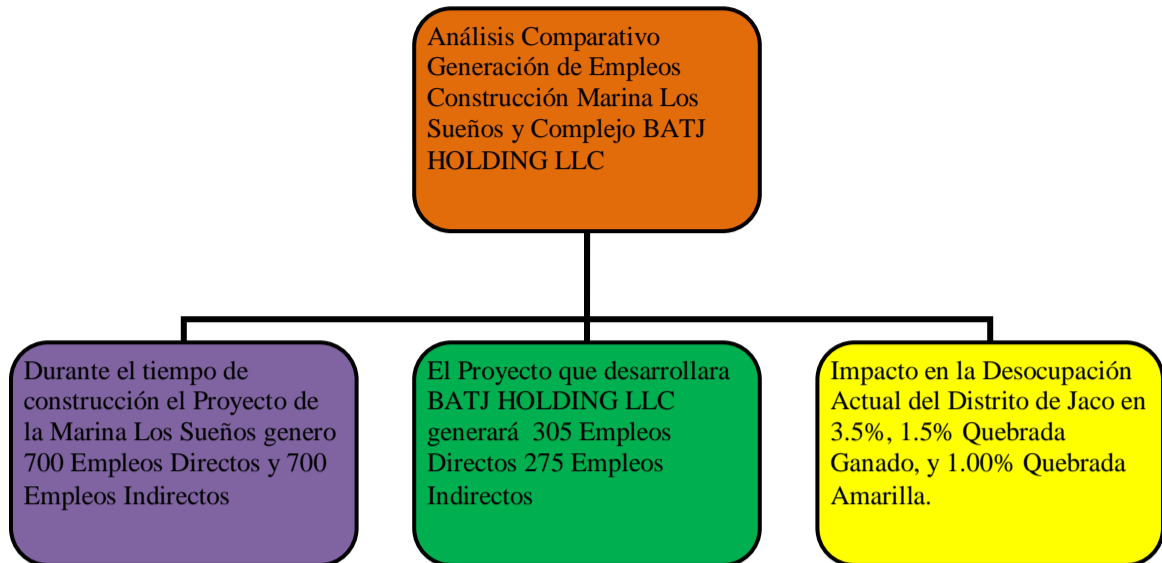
Análisis Comparativo Generación de Empleos Construcción Marina Los Sueños y Complejo BATJ HOLDING LLC

Durante el tiempo de construcción el Proyecto de la Marina Los Sueños genero 700 Empleos Directos y 700 Empleos Indirectos

El Proyecto que desarrollara BATJ HOLDING LLC generará 305 Empleos Directos 275 Empleos Indirectos

Impacto en la Desocupación Actual del Distrito de Jaco en 3.5%, 1.5% Quebrada Ganado, y 1.00% Quebrada Amarilla.